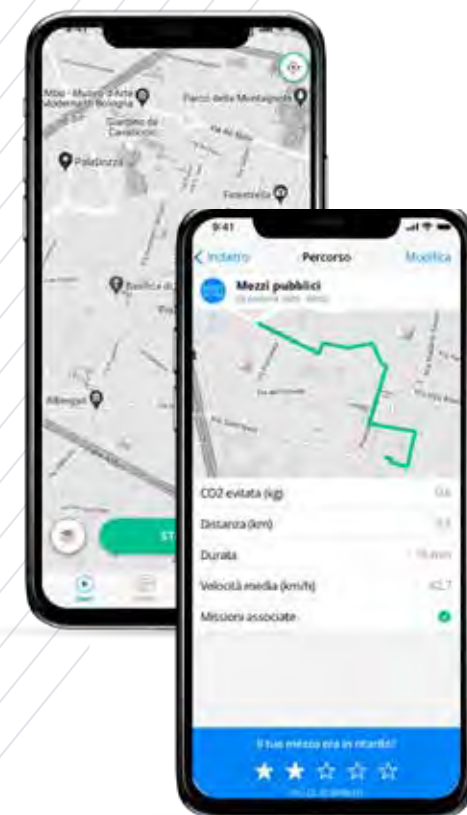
Mbo - Museo d'Arte Moderna di Bologna

Parco della Montagnola

Giardino de Cavaticcio

Palestrozzi

Fonoteca

Basilica di

Albergati

ST

9:41

< Indietro

Percorso

Modifica

Mezzi pubblici

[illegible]

CO2 evitata (kg)

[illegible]

Distanza (km)

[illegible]

Durata

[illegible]

Velocità media (km/h)

42,7

Missioni associate

Il tuo mezzo era in ritardo?

★ ★ ☆ ☆ ☆

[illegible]